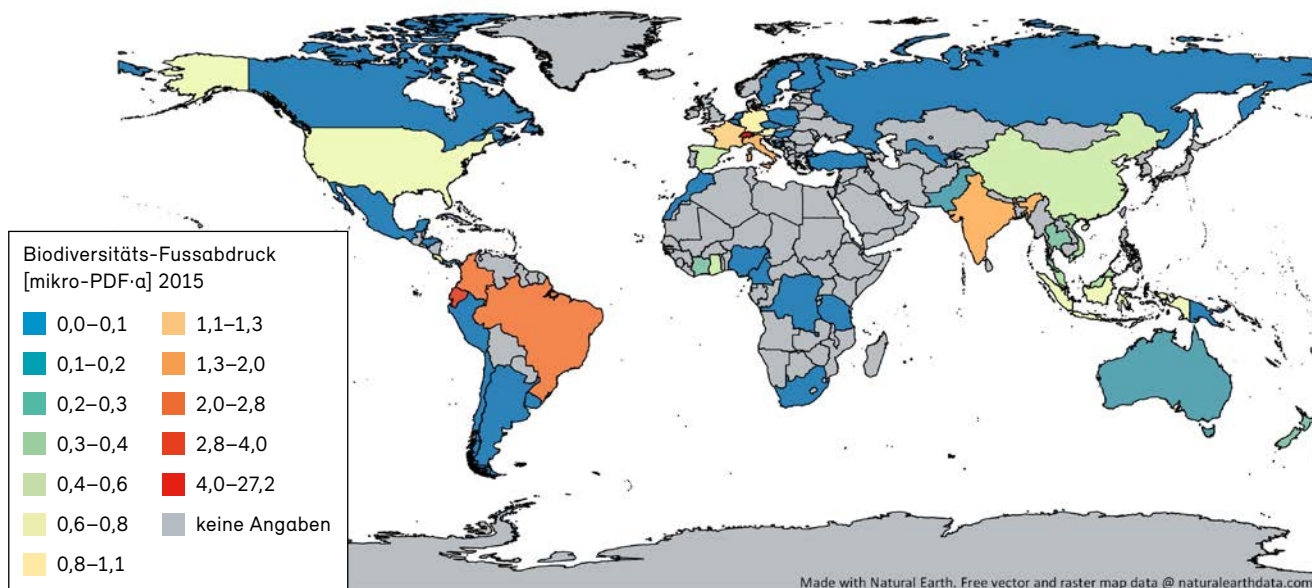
Biodiversitäts-Fussabdruck [mikro-PDF·a] 2015

0,0–0,1
0,1–0,2
0,2–0,3
0,3–0,4
0,4–0,6
0,6–0,8
0,8–1,1
1,1–1,3
1,3–2,0
2,0–2,8
2,8–4,0
4,0–27,2
keine Angaben

Made with Natural Earth. Free vector and raster map data @ naturalearthdata.com